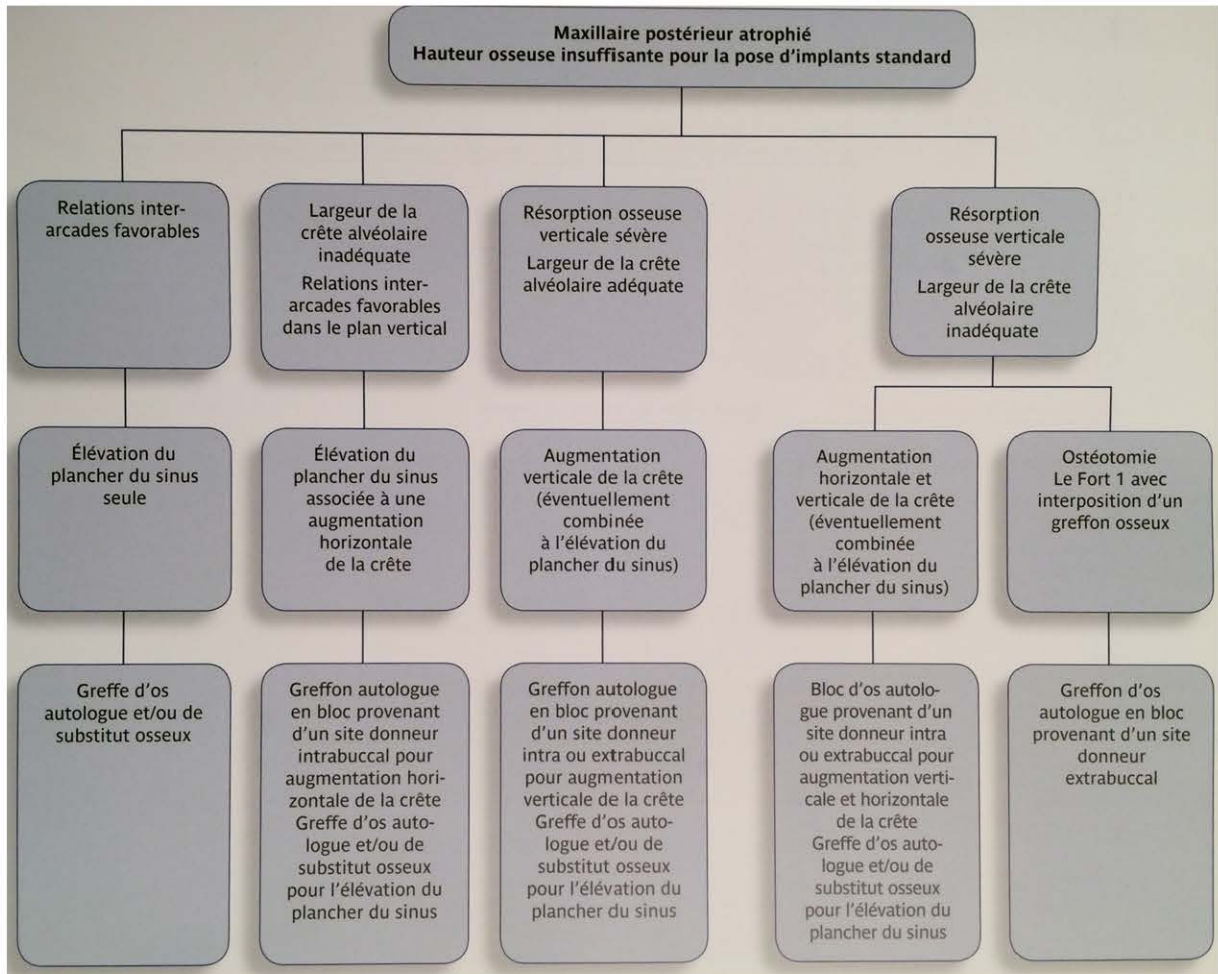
Maxillaire postérieur atrophié
Hauteur osseuse insuffisante pour la pose d'implants standard

Relations interarcades favorables

Élévation du plancher du sinus seule

Greffe d'os autologue et/ou de substitut osseux

Largeur de la crête alvéolaire inadéquate
Relations interarcades favorables dans le plan vertical

Élévation du plancher du sinus associée à une augmentation horizontale de la crête

Greffon autologue en bloc provenant d'un site donneur intrabuccal pour augmentation horizontale de la crête
Greffe d'os autologue et/ou de substitut osseux pour l'élévation du plancher du sinus

Résorption osseuse verticale sévère
Largeur de la crête alvéolaire adéquate

Augmentation verticale de la crête (éventuellement combinée à l'élévation du plancher du sinus)

Greffon autologue en bloc provenant d'un site donneur intra ou extrabuccal pour augmentation verticale de la crête
Greffe d'os autologue et/ou de substitut osseux pour l'élévation du plancher du sinus

Résorption osseuse verticale sévère
Largeur de la crête alvéolaire inadéquate

Augmentation horizontale et verticale de la crête (éventuellement combinée à l'élévation du plancher du sinus)

Bloc d'os autologue provenant d'un site donneur intra ou extrabuccal pour augmentation verticale et horizontale de la crête
Greffe d'os autologue et/ou de substitut osseux pour l'élévation du plancher du sinus

Ostéotomie Le Fort 1 avec interposition d'un greffon osseux

Greffon d'os autologue en bloc provenant d'un site donneur extrabuccal